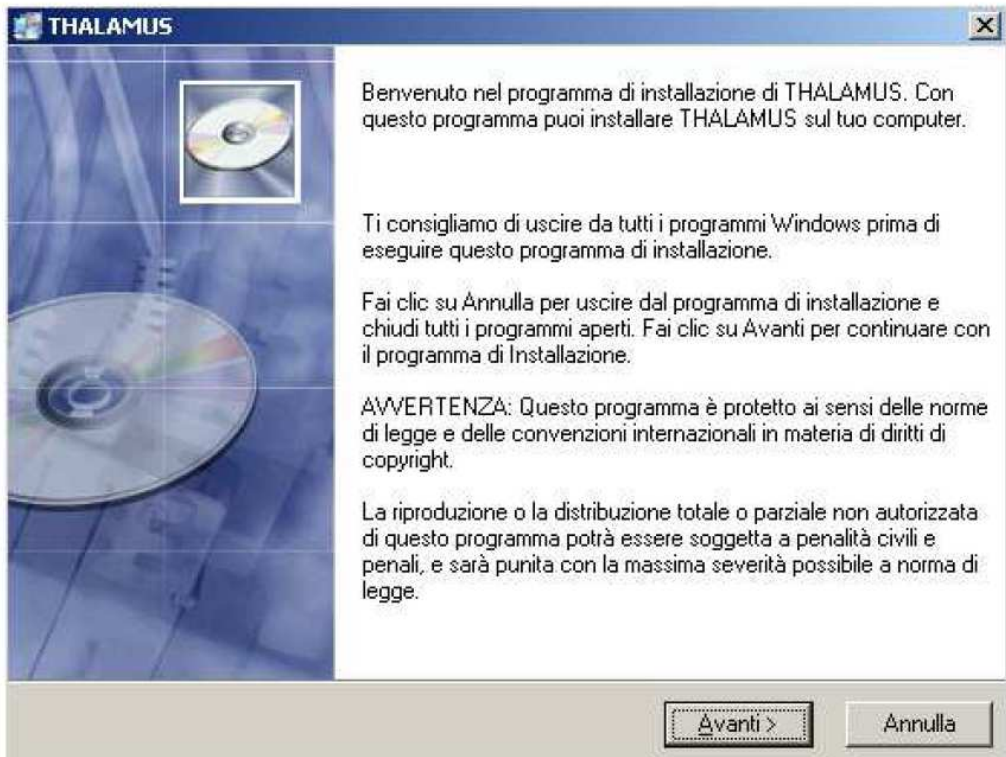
THALAMUS

Benvenuto nel programma di installazione di THALAMUS. Con questo programma puoi installare THALAMUS sul tuo computer.

Ti consigliamo di uscire da tutti i programmi Windows prima di eseguire questo programma di installazione.

Fai clic su Annulla per uscire dal programma di installazione e chiudi tutti i programmi aperti. Fai clic su Avanti per continuare con il programma di Installazione.

AVVERTENZA: Questo programma è protetto ai sensi delle norme di legge e delle convenzioni internazionali in materia di diritti di copyright.

La riproduzione o la distribuzione totale o parziale non autorizzata di questo programma potrà essere soggetta a penalità civili e penali, e sarà punita con la massima severità possibile a norma di legge.

Avanti >

Annulla